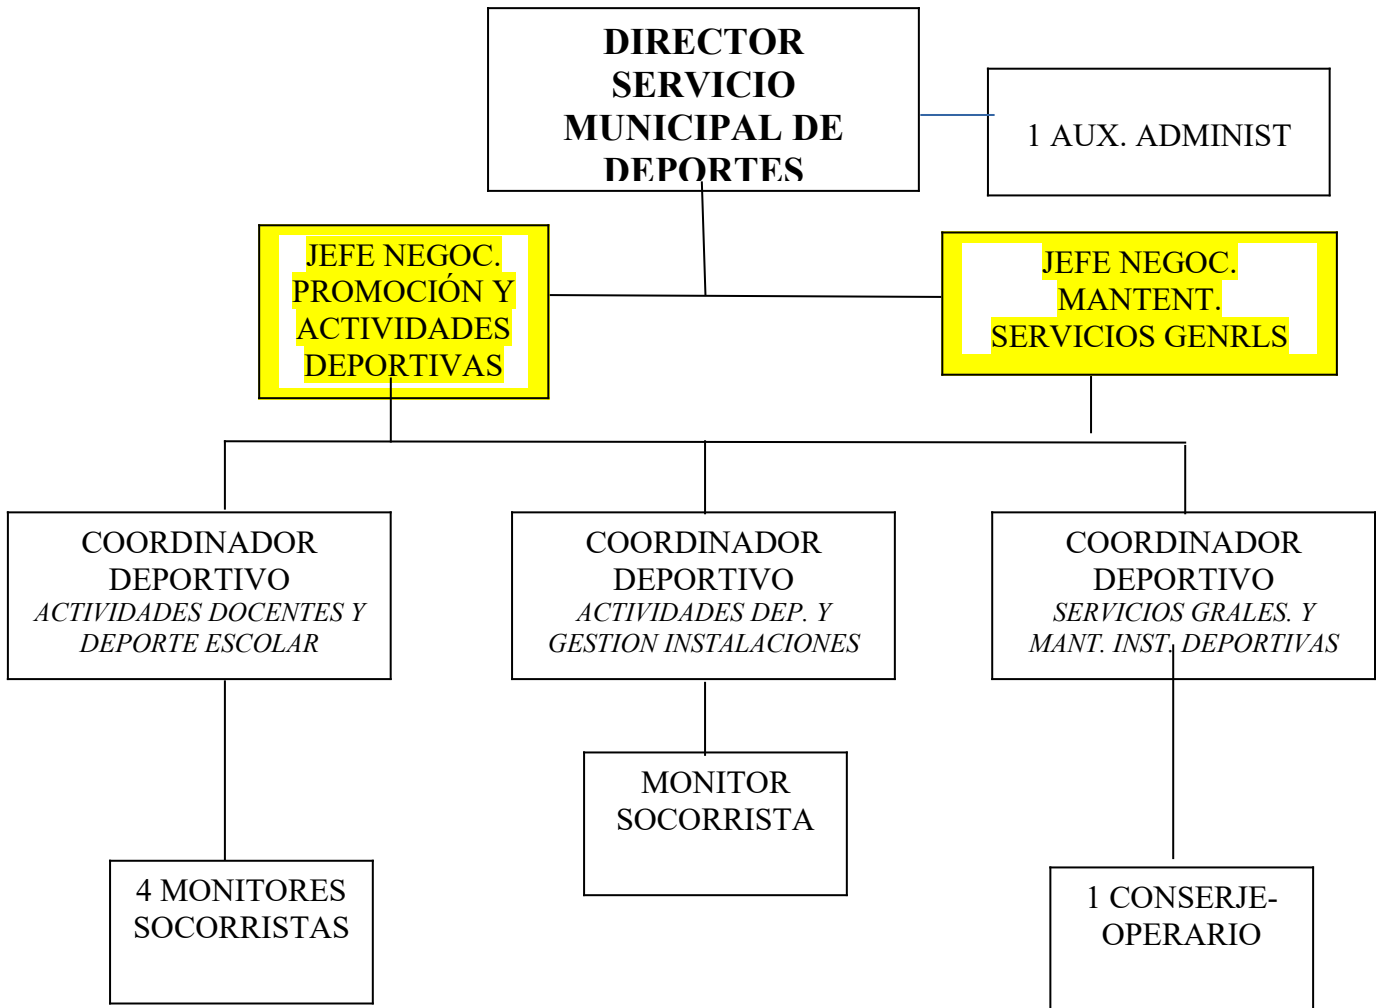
DIRECTOR SERVICIO MUNICIPAL DE DEPORTES

1 AUX. ADMINIST

JEFE NEGOC. PROMOCIÓN Y ACTIVIDADES DEPORTIVAS

JEFE NEGOC. MANTENT. SERVICIOS GENRLS

COORDINADOR DEPORTIVO
*ACTIVIDADES DOCENTES Y DEPORTE ESCOLAR*

COORDINADOR DEPORTIVO
*ACTIVIDADES DEP. Y GESTION INSTALACIONES*

COORDINADOR DEPORTIVO
*SERVICIOS GRALES. Y MANT. INST. DEPORTIVAS*

MONITOR SOCORRISTA

4 MONITORES SOCORRISTAS

1 CONSERJE-OPERARIO